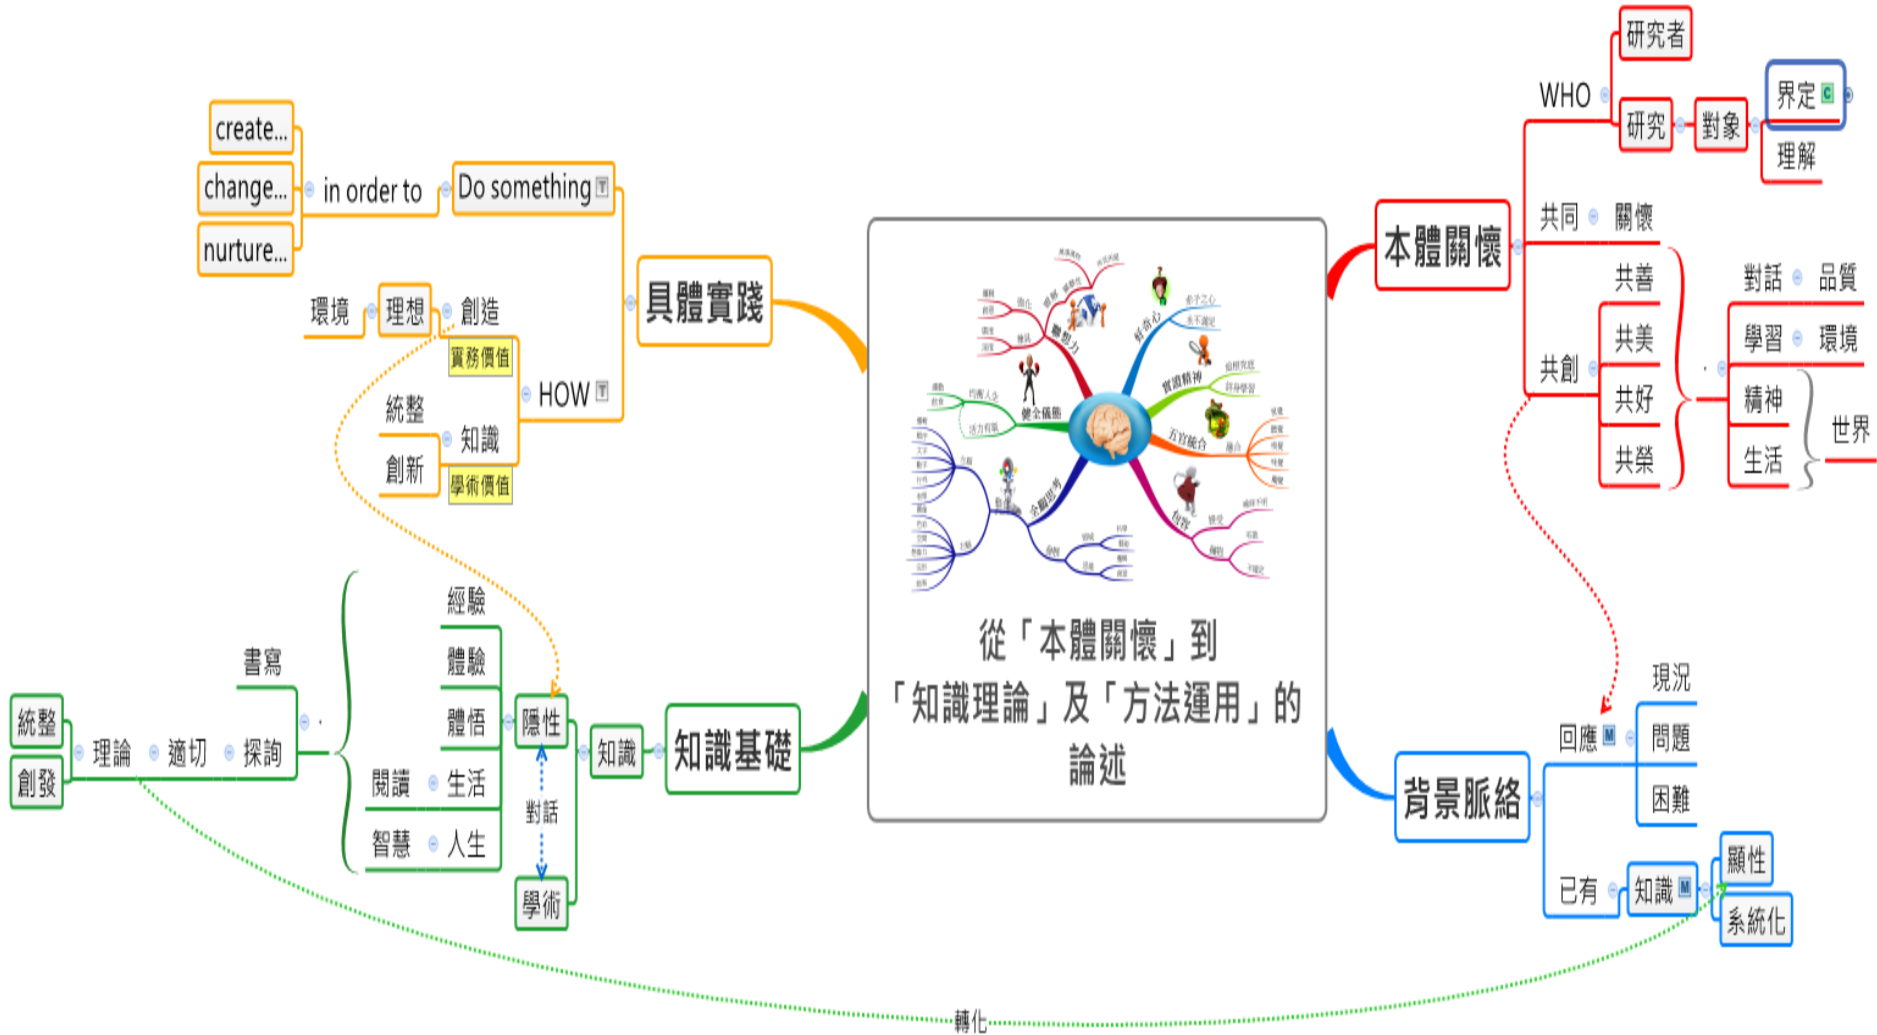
從「本體關懷」到「知識理論」及「方法運用」的論述

具體實踐
Do something
in order to
create...
change...
nurture...
HOW
創造
理想
環境
實務價值
知識
統整
創新
學術價值

本體關懷
WHO
研究者
研究
對象
界定
理解
共同
關懷
共創
共善
共美
共好
共榮
對話
品質
學習
環境
精神
生活
世界

知識基礎
知識
隱性
學術
對話
經驗
體驗
體悟
閱讀
生活
智慧
人生
書寫
探詢
適切
理論
統整
創發

背景脈絡
回應
現況
問題
困難
已有
知識
顯性
系統化

轉化